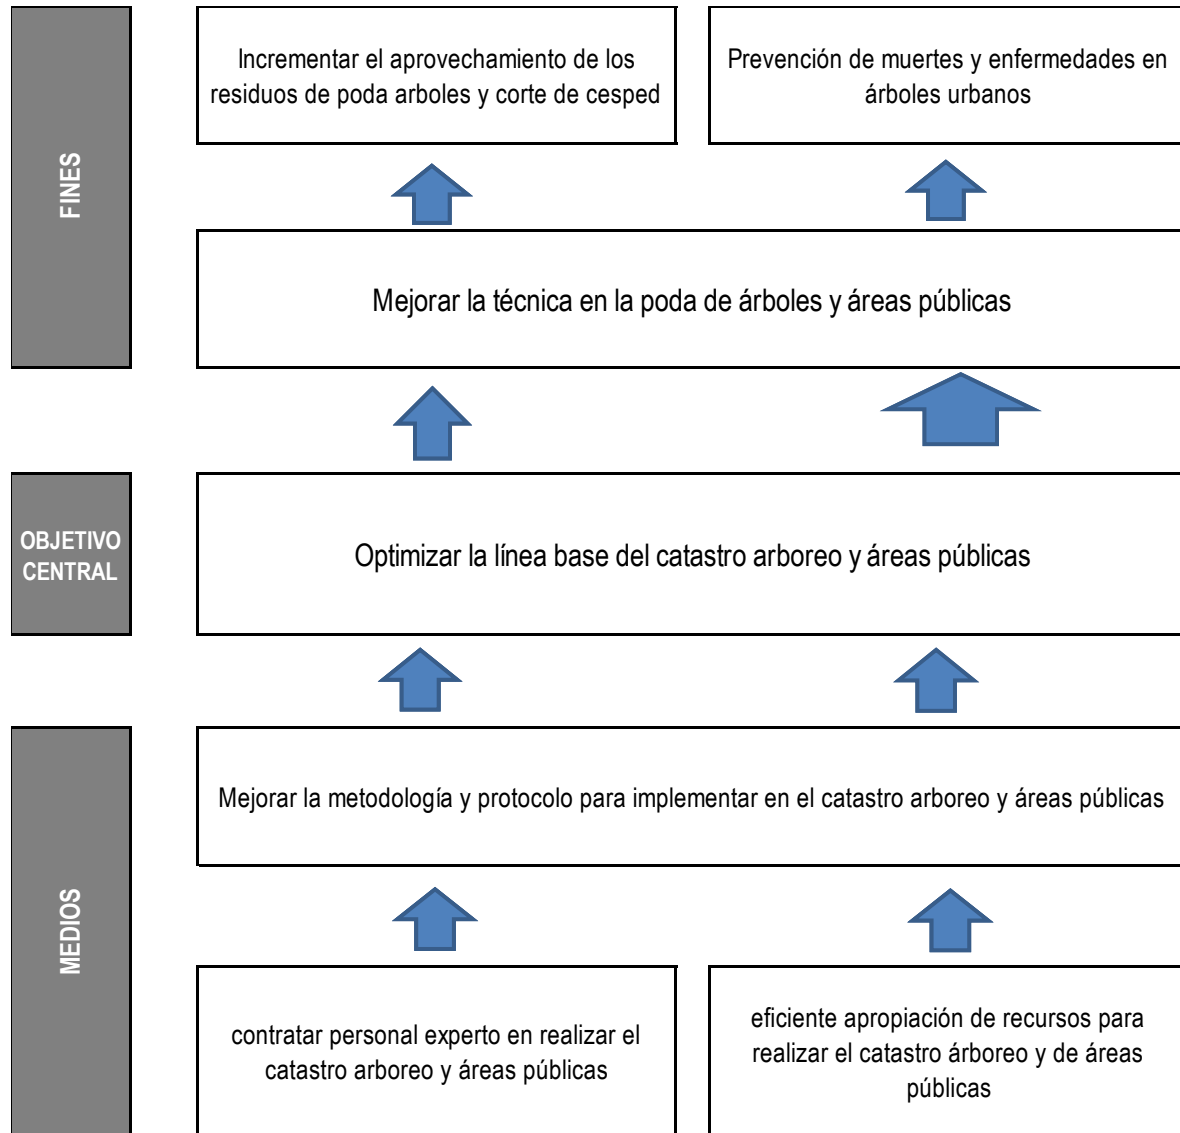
FINES

Incrementar el aprovechamiento de los residuos de poda arboles y corte de cesped

Prevención de muertes y enfermedades en árboles urbanos

Mejorar la técnica en la poda de árboles y áreas públicas

OBJETIVO CENTRAL

Optimizar la línea base del catastro arboreo y áreas públicas

MEDIOS

Mejorar la metodología y protocolo para implementar en el catastro arboreo y áreas públicas

contratar personal experto en realizar el catastro arboreo y áreas públicas

eficiente apropiación de recursos para realizar el catastro árboreo y de áreas públicas